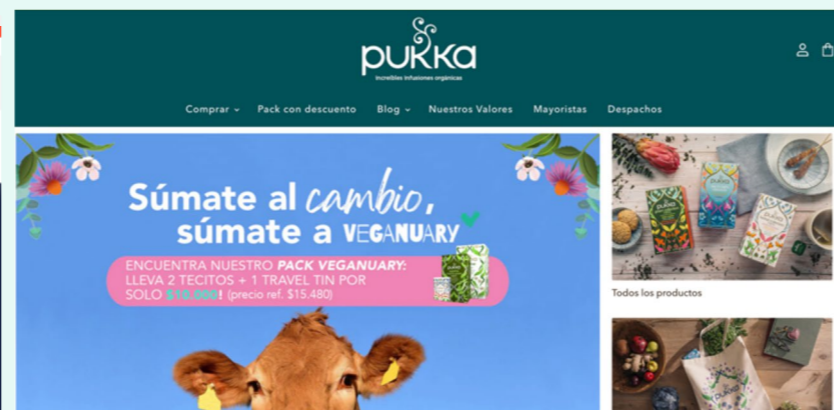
pukka

Increíbles infusiones orgánicas

Comprar Pack con descuento Blog Nuestros Valores Mayoristas Despachos

Súmate al cambio, súmate a VEGANUARY

ENCUENTRA NUESTRO PACK VEGANUARY: LLEVA 2 TECITOS + 1 TRAVEL TIN POR SOLO $10.000! (precio ref. $15.480)

Todos los productos